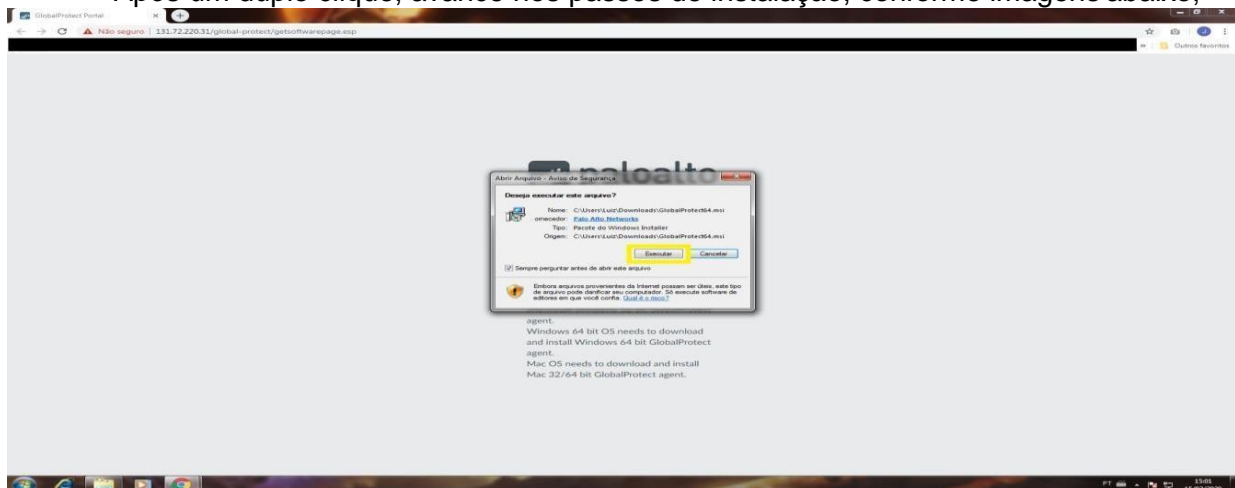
Após um duplo clique, avance nos passos de instalação, conforme imagens abaixo;

GlobalProtect Portal

Não seguro | 131.72.220.31/global-protect/getsoftwarepage.esp

Outros favoritos

paloalto

Abrir Arquivo - Aviso de Segurança

Deseja executar este arquivo?

Nome: C:\Users\Luiz\Downloads\GlobalProtect64.msi
Fornecedor: Palo Alto Networks
Tipo: Pacote do Windows Installer
Origem: C:\Users\Luiz\Downloads\GlobalProtect64.msi

Executar Cancelar

Sempre perguntar antes de abrir este arquivo

Embora arquivos provenientes da Internet possam ser úteis, este tipo de arquivo pode danificar seu computador. Só execute software de editores em que você confia. Qual é o risco?

agent.
Windows 64 bit OS needs to download and install Windows 64 bit GlobalProtect agent.
Mac OS needs to download and install Mac 32/64 bit GlobalProtect agent.

PT 15:01